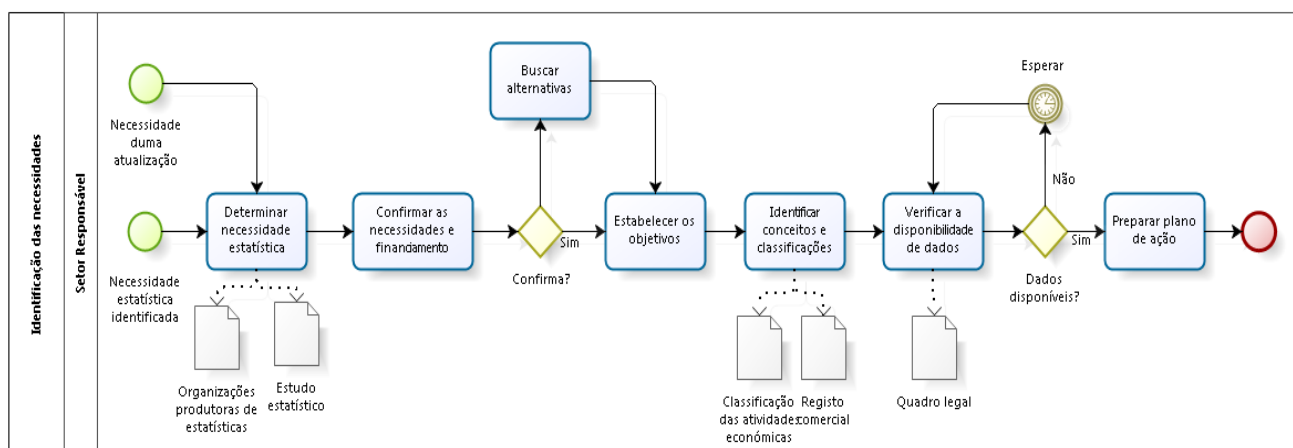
Identificação das necessidades

Setor Responsável

Necessidade duma atualização

Necessidade estatística identificada

Determinar necessidade estatística

Organizações produtoras de estatísticas

Estudo estatístico

Confirmar as necessidades e financiamento

Confirma?

Sim

Buscar alternativas

Estabelecer os objetivos

Identificar conceitos e classificações

Classificação das atividades económicas

Registo comercial

Verificar a disponibilidade de dados

Quadro legal

Esperar

Não

Dados disponíveis?

Sim

Preparar plano de ação